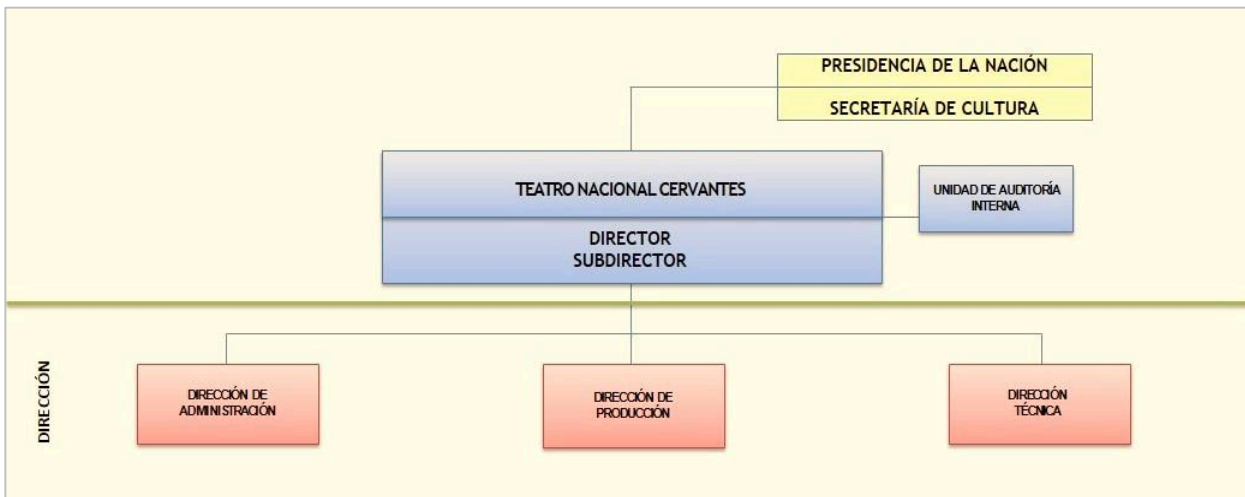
PRESIDENCIA DE LA NACIÓN

SECRETARÍA DE CULTURA

TEATRO NACIONAL CERVANTES

DIRECTOR
SUBDIRECTOR

UNIDAD DE AUDITORÍA INTERNA

DIRECCIÓN

DIRECCIÓN DE ADMINISTRACIÓN

DIRECCIÓN DE PRODUCCIÓN

DIRECCIÓN TÉCNICA